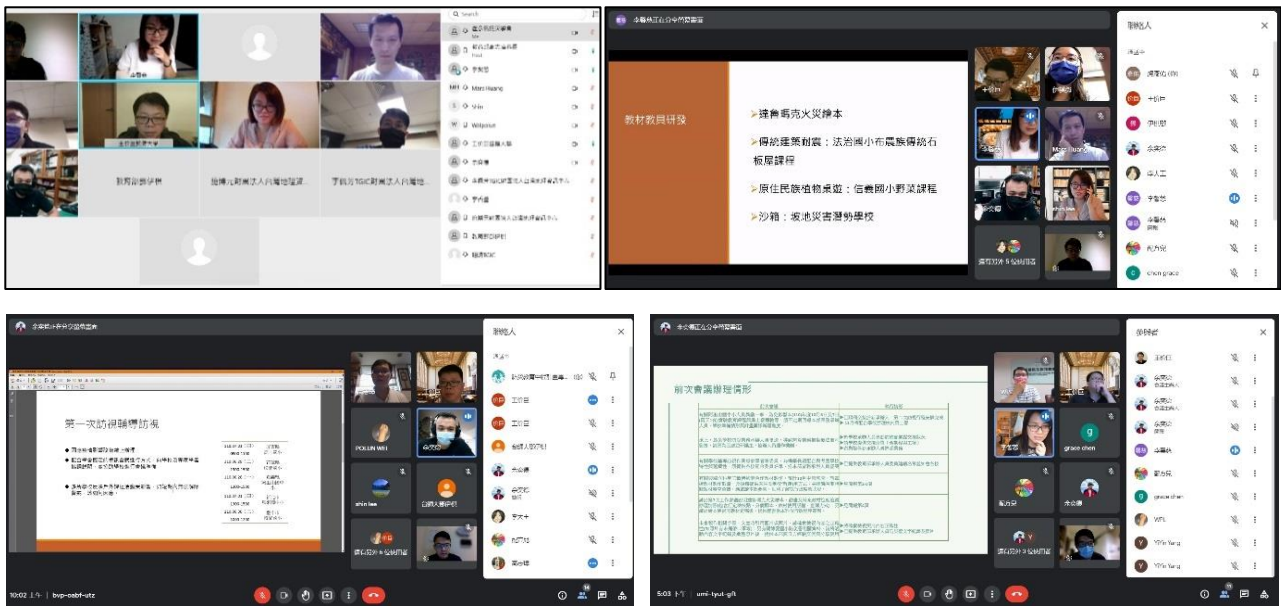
Q Search

Matt Huang

Wu

Welpanel

教育部教學中心

詹博元財團法人台灣地理資...

李佩芳TGIC財團法人台灣地...

教材教具研發

➢建會馬克火災繪本

➢傳統建築耐震：法治國小布農族傳統石板屋課程

➢原住民族植物桌遊：信義國小野菜課程

➢沙箱：坡地災害潛勢學校

參與者

Matt Huang

chen grace

參與者

第一次訪視輔導訪視

POLIN WEI

shin lee

前次會議辦理情形

grace chen

grace chen

WFL

YiYin Yang

YiYin Yang

10:02 上午 | bvp-oabf-utz

5:03 下午 | umi-tyut-gft